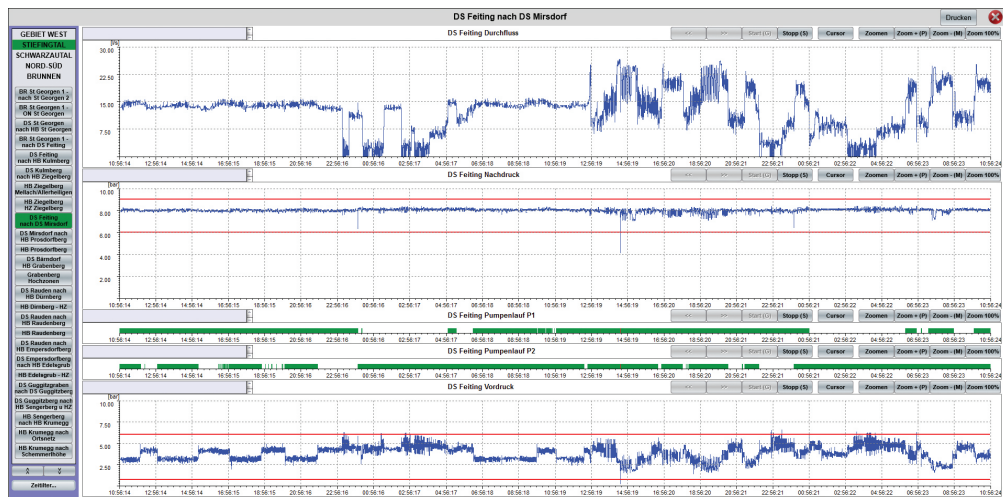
DS Feiting nach DS Mirsdorf

Drucken

GEBIET WEST
STIEFINGTAL
SCHWARZAUTAL
NORD-SÜD
BRUNNEN

BR St Georgen 1 - nach St Georgen 2
BR St Georgen 1 - ON St Georgen
DS St Georgen nach HB St Georgen
BR St Georgen 1 - nach DS Feiting
DS Feiting nach HB Kulmberg
DS Kulmberg nach HB Ziegelberg
HB Ziegelberg Mellach/Allerheiligen
HB Ziegelberg HZ Ziegelberg
DS Feiting nach DS Mirsdorf
DS Mirsdorf nach HB Prosdorfberg
HB Prosdorfberg
DS Bärndorf HB Grabenberg
Grabenberg Hochzonen
DS Rauden nach HB Dürnberg
HB Dürnberg - HZ
DS Rauden nach HB Raudenberg
HB Raudenberg
DS Rauden nach HB Empersdorfberg
DS Empersdorfberg nach HB Edelsgrub
HB Edelsgrub - HZ
DS Guggitzgraben nach DS Guggitzberg
DS Guggitzberg nach HB Sengerberg u HZ
HB Sengerberg nach HB Krumegg
HB Krumegg nach Ortsnetz
HB Krumegg nach Schemerlhöhe

Zeitfilter...

DS Feiting Durchfluss
<< >> Start (G) Stopp (S) Cursor Zoomen Zoom + (P) Zoom - (M) Zoom 100%
[l/s]
30.00
22.50
15.00
7.50
10:56:14 12:56:14 14:56:14 16:56:15 18:56:15 20:56:16 22:56:16 00:56:16 02:56:16 04:56:17 06:56:17 08:56:18 10:56:18 12:56:19 14:56:19 16:56:19 18:56:20 20:56:21 22:56:21 00:56:21 02:56:22 04:56:22 06:56:23 08:56:23 10:56:24

DS Feiting Nachdruck
<< >> Start (G) Stopp (S) Cursor Zoomen Zoom + (P) Zoom - (M) Zoom 100%
[bar]
10.00
8.00
6.00
4.00
2.00
10:56:14 12:56:14 14:56:14 16:56:15 18:56:15 20:56:16 22:56:16 00:56:16 02:56:16 04:56:17 06:56:17 08:56:18 10:56:18 12:56:19 14:56:19 16:56:20 18:56:20 20:56:21 22:56:21 00:56:21 02:56:22 04:56:22 06:56:23 08:56:23 10:56:24

DS Feiting Pumpenlauf P1
<< >> Start (G) Stopp (S) Cursor Zoomen Zoom + (P) Zoom - (M) Zoom 100%
10:56:14 12:56:14 14:56:14 16:56:15 18:56:15 20:56:16 22:56:16 00:56:16 02:56:16 04:56:17 06:56:17 08:56:18 10:56:18 12:56:19 14:56:19 16:56:20 18:56:20 20:56:21 22:56:21 00:56:21 02:56:22 04:56:22 06:56:23 08:56:23 10:56:24

DS Feiting Pumpenlauf P2
<< >> Start (G) Stopp (S) Cursor Zoomen Zoom + (P) Zoom - (M) Zoom 100%
10:56:14 12:56:14 14:56:14 16:56:15 18:56:15 20:56:16 22:56:16 00:56:16 02:56:16 04:56:17 06:56:17 08:56:18 10:56:18 12:56:19 14:56:19 16:56:20 18:56:20 20:56:21 22:56:21 00:56:21 02:56:22 04:56:22 06:56:23 08:56:23 10:56:24

DS Feiting Vordruck
<< >> Start (G) Stopp (S) Cursor Zoomen Zoom + (P) Zoom - (M) Zoom 100%
[bar]
10.00
7.50
5.00
2.50
10:56:14 12:56:14 14:56:14 16:56:15 18:56:15 20:56:16 22:56:16 00:56:16 02:56:16 04:56:17 06:56:17 08:56:18 10:56:18 12:56:19 14:56:19 16:56:20 18:56:20 20:56:21 22:56:21 00:56:21 02:56:22 04:56:22 06:56:23 08:56:23 10:56:24